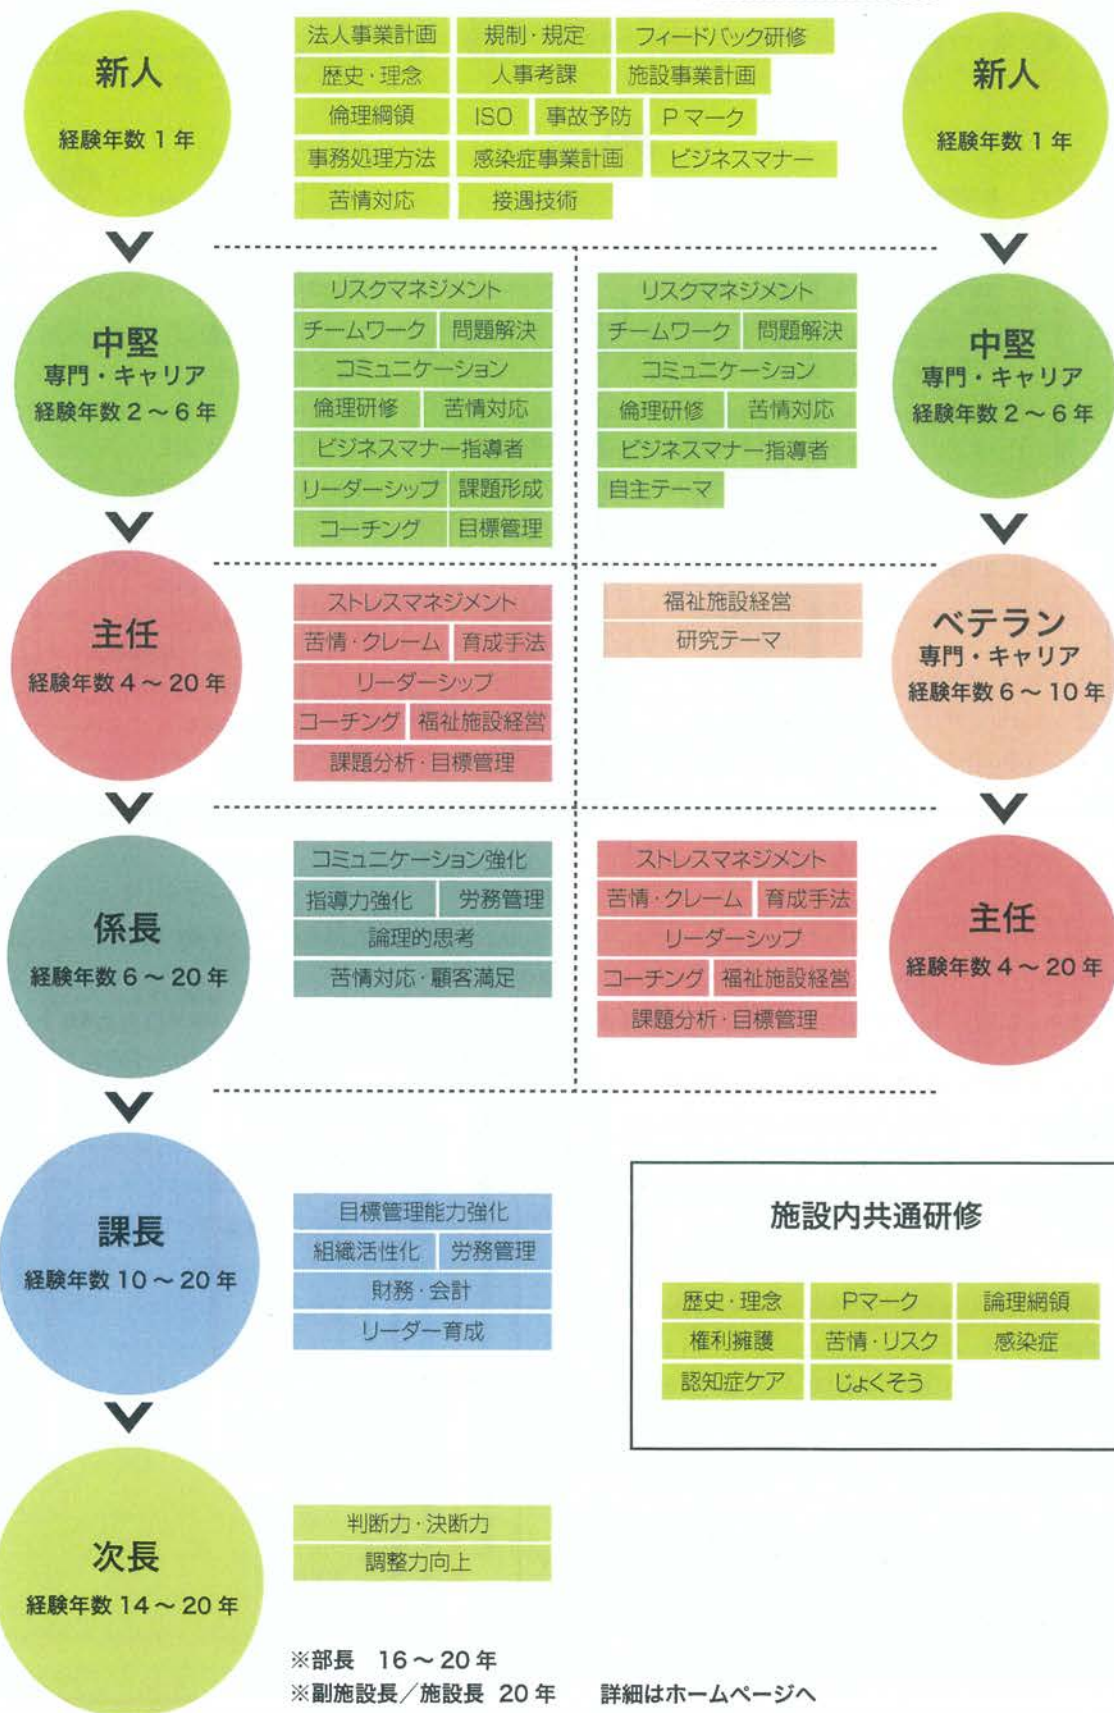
新人
経験年数 1 年

法人事業計画
規制・規定
フィードバック研修
歴史・理念
人事考課
施設事業計画
倫理綱領
ISO
事故予防
P マーク
事務処理方法
感染症事業計画
ビジネスマナー
苦情対応
接遇技術

新人
経験年数 1 年

中堅
専門・キャリア
経験年数 2 ～ 6 年

リスクマネジメント
チームワーク
問題解決
コミュニケーション
倫理研修
苦情対応
ビジネスマナー指導者
リーダーシップ
課題形成
コーチング
目標管理

リスクマネジメント
チームワーク
問題解決
コミュニケーション
倫理研修
苦情対応
ビジネスマナー指導者
自主テーマ

中堅
専門・キャリア
経験年数 2 ～ 6 年

主任
経験年数 4 ～ 20 年

ストレスマネジメント
苦情・クレーム
育成手法
リーダーシップ
コーチング
福祉施設経営
課題分析・目標管理

福祉施設経営
研究テーマ

ベテラン
専門・キャリア
経験年数 6 ～ 10 年

係長
経験年数 6 ～ 20 年

コミュニケーション強化
指導力強化
労務管理
論理的思考
苦情対応・顧客満足

ストレスマネジメント
苦情・クレーム
育成手法
リーダーシップ
コーチング
福祉施設経営
課題分析・目標管理

主任
経験年数 4 ～ 20 年

課長
経験年数 10 ～ 20 年

目標管理能力強化
組織活性化
労務管理
財務・会計
リーダー育成

施設内共通研修

| 歴史・理念 | Pマーク | 論理綱領 |
|---|---|---|
| 権利擁護 | 苦情・リスク | 感染症 |
| 認知症ケア | じょくそう | |

次長
経験年数 14 ～ 20 年

判断力・決断力
調整力向上

※部長　16 ～ 20 年
※副施設長／施設長　20 年　　詳細はホームページへ